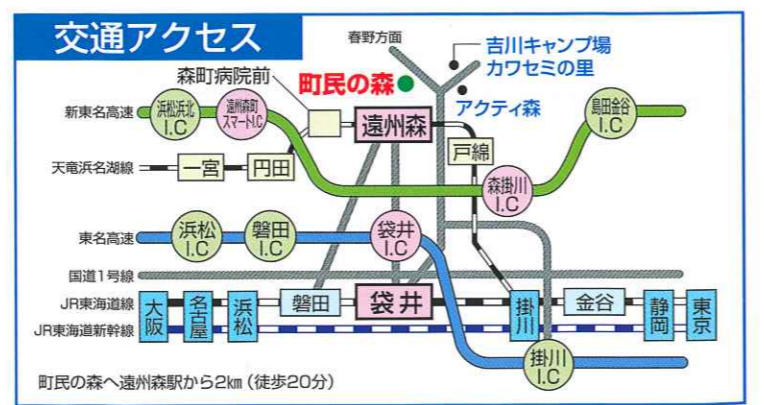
交通アクセス

春野方面
吉川キャンプ場
カワセミの里
森町病院前
町民の森
アクティ森
新東名高速
浜松浜北 I.C
遠州森町 スマートI.C
遠州森
島田金谷 I.C
戸綿
天竜浜名湖線
一宮
円田
森掛川 I.C
東名高速
浜松 I.C
磐田 I.C
袋井 I.C
国道1号線
JR東海道線
JR東海道新幹線
大阪
名古屋
浜松
磐田
袋井
掛川
金谷
静岡
東京
掛川 I.C

町民の森へ遠州森駅から2㎞（徒歩20分）